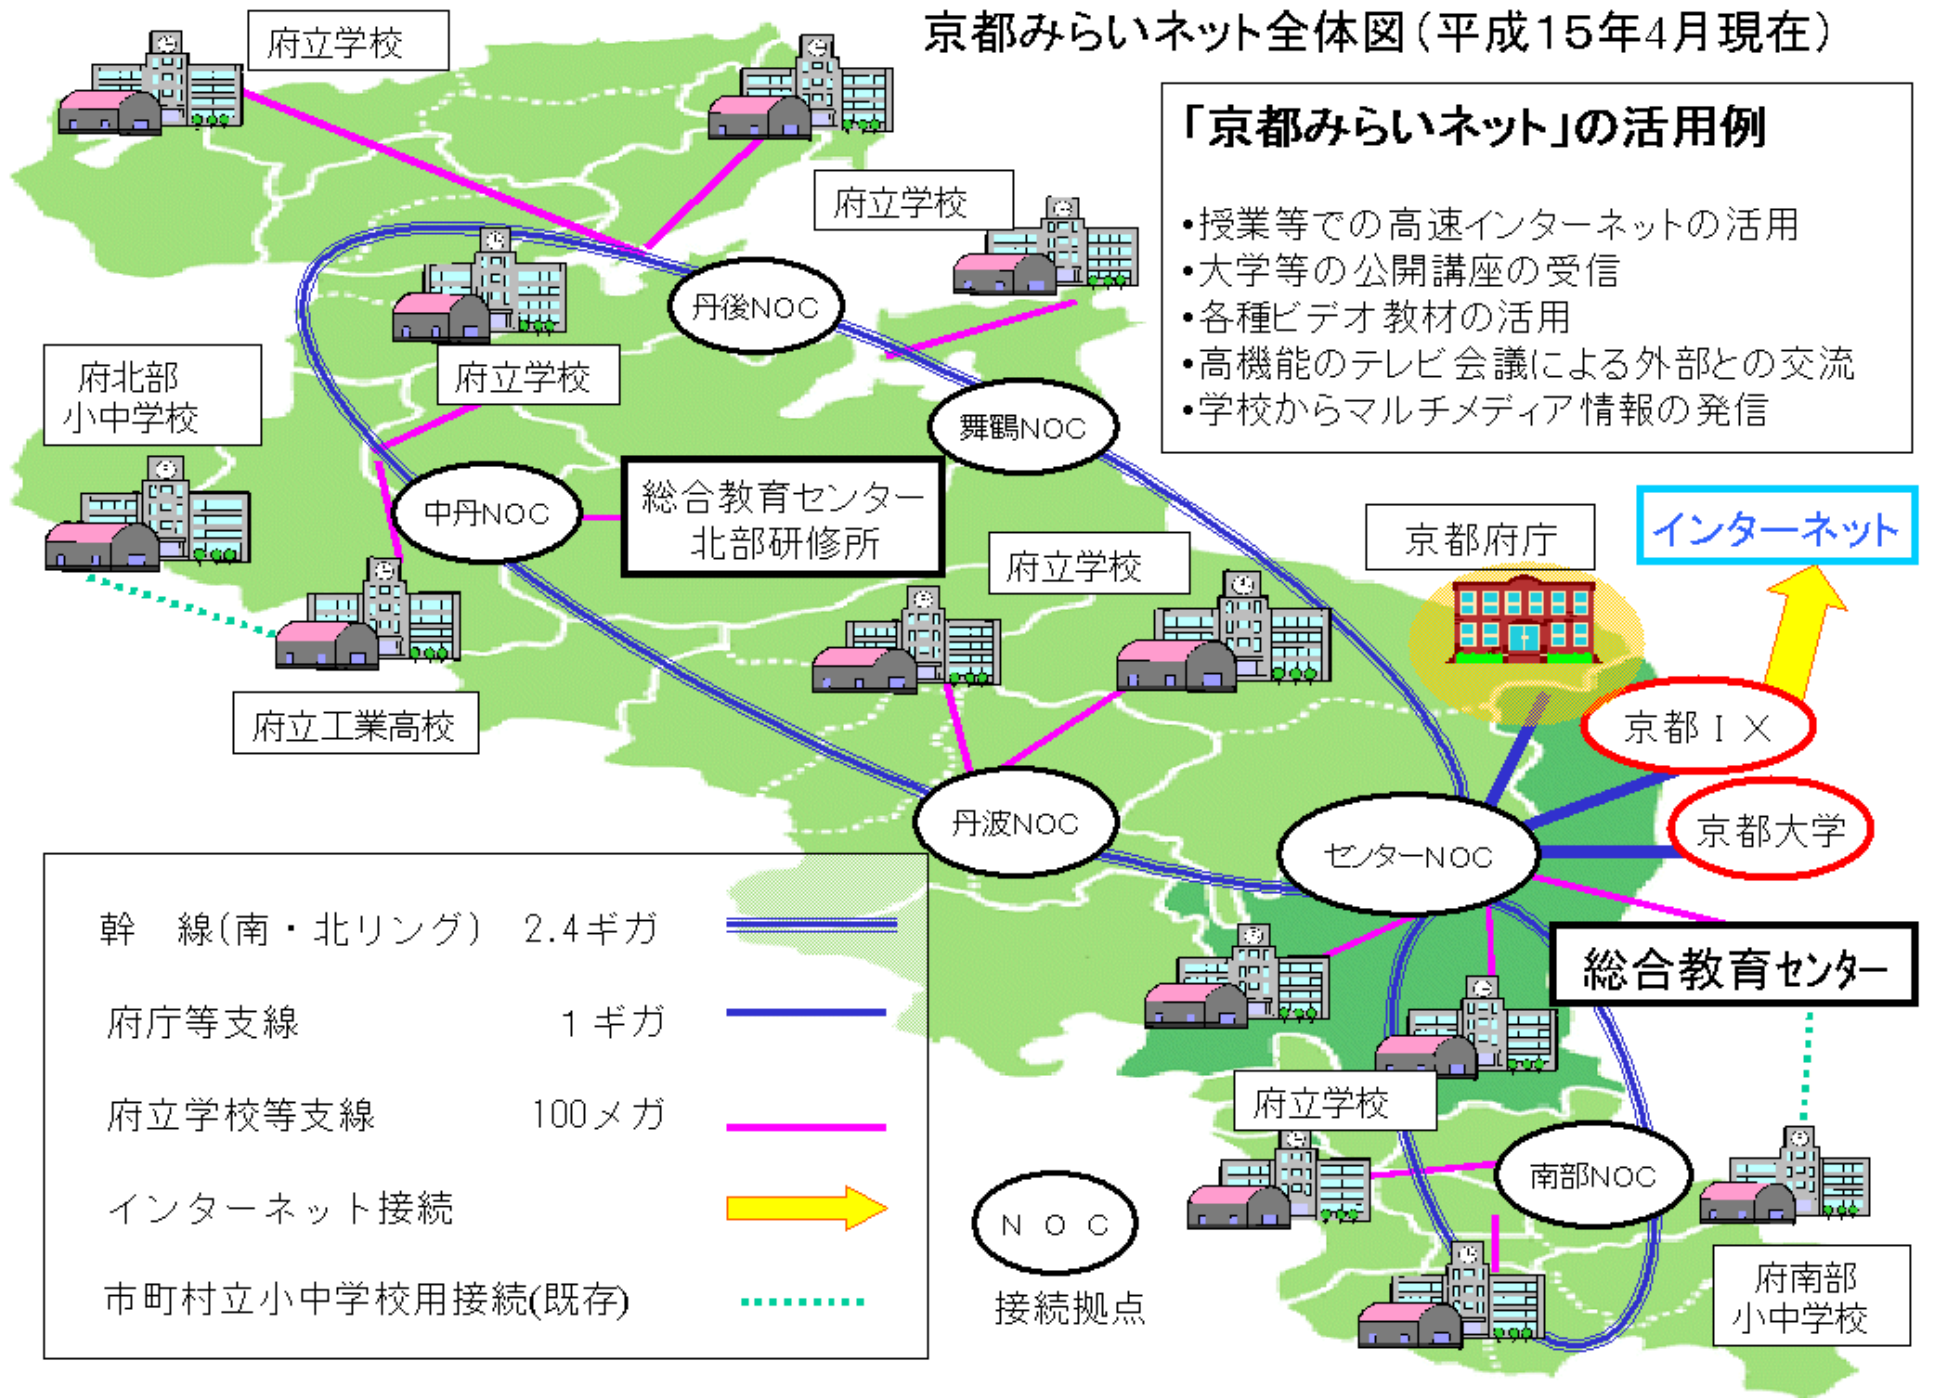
京都みらいネット全体図（平成15年4月現在）

「京都みらいネット」の活用例

•授業等での高速インターネットの活用
•大学等の公開講座の受信
•各種ビデオ教材の活用
•高機能のテレビ会議による外部との交流
•学校からマルチメディア情報の発信

府立学校

府立学校

府立学校

府北部
小中学校

丹後NOC

舞鶴NOC

中丹NOC

総合教育センター
北部研修所

府立学校

府立工業高校

京都府庁

インターネット

京都ＩＸ

京都大学

丹波NOC

センターNOC

総合教育センター

府立学校

南部NOC

府南部
小中学校

| | | |
|---|---|---|
| 幹　線（南・北リング） | 2.4ギガ | |
| 府庁等支線 | 1ギガ | |
| 府立学校等支線 | 100メガ | |
| インターネット接続 | | |
| 市町村立小中学校用接続(既存) | | |

ＮＯＣ
接続拠点